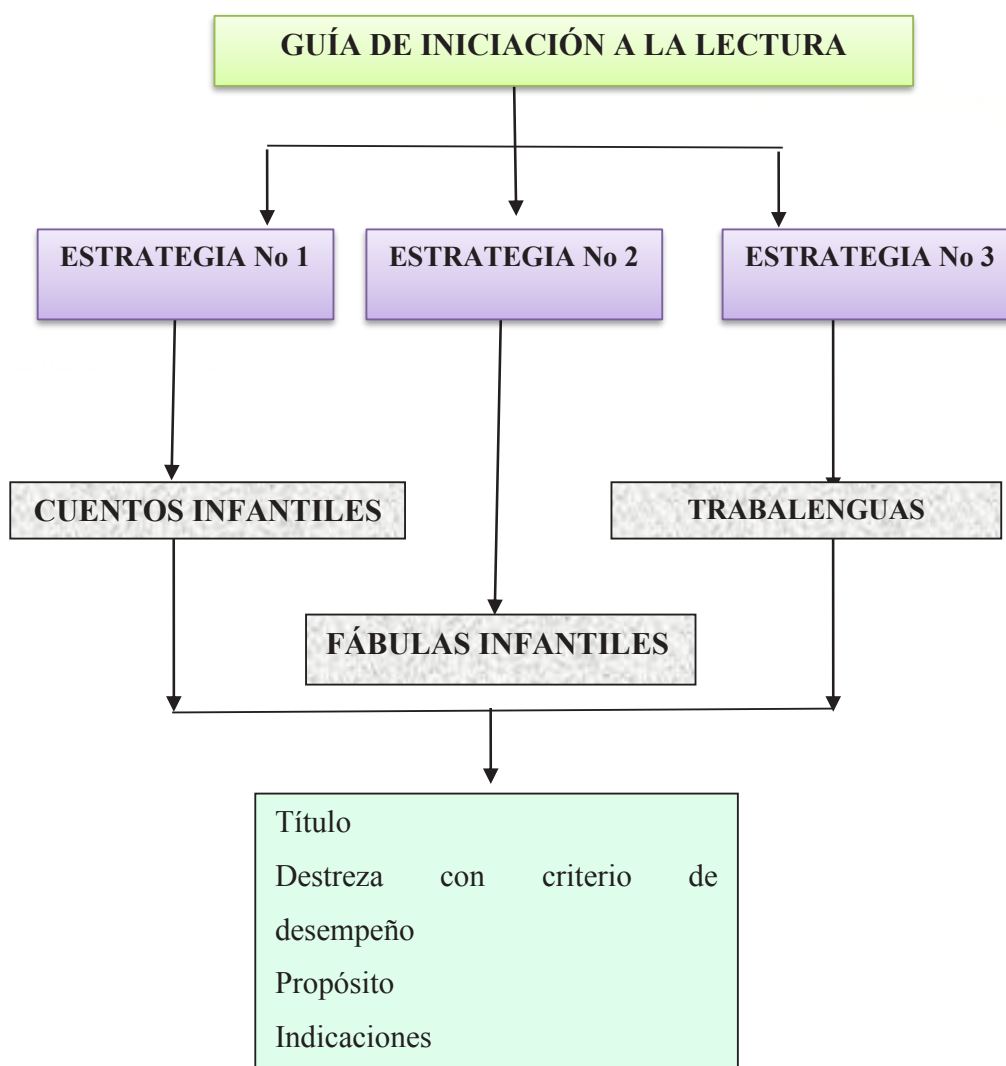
GUÍA DE INICIACIÓN A LA LECTURA

ESTRATEGIA No 1

ESTRATEGIA No 2

ESTRATEGIA No 3

CUENTOS INFANTILES

TRABALENGUAS

FÁBULAS INFANTILES

Título
Destreza con criterio de desempeño
Propósito
Indicaciones